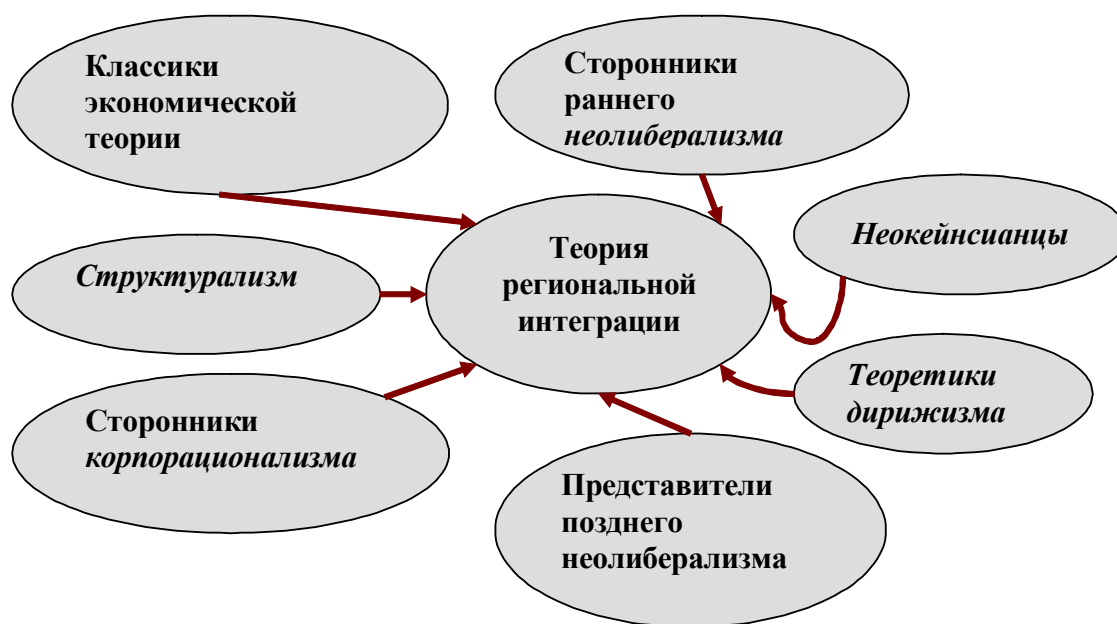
Классики экономической теории

Сторонники раннего *неолиберализма*

Неокейнсианцы

Теория региональной интеграции

Структурализм

Теоретики дирижизма

Сторонники *корпорационализма*

Представители позднего неолиберализма